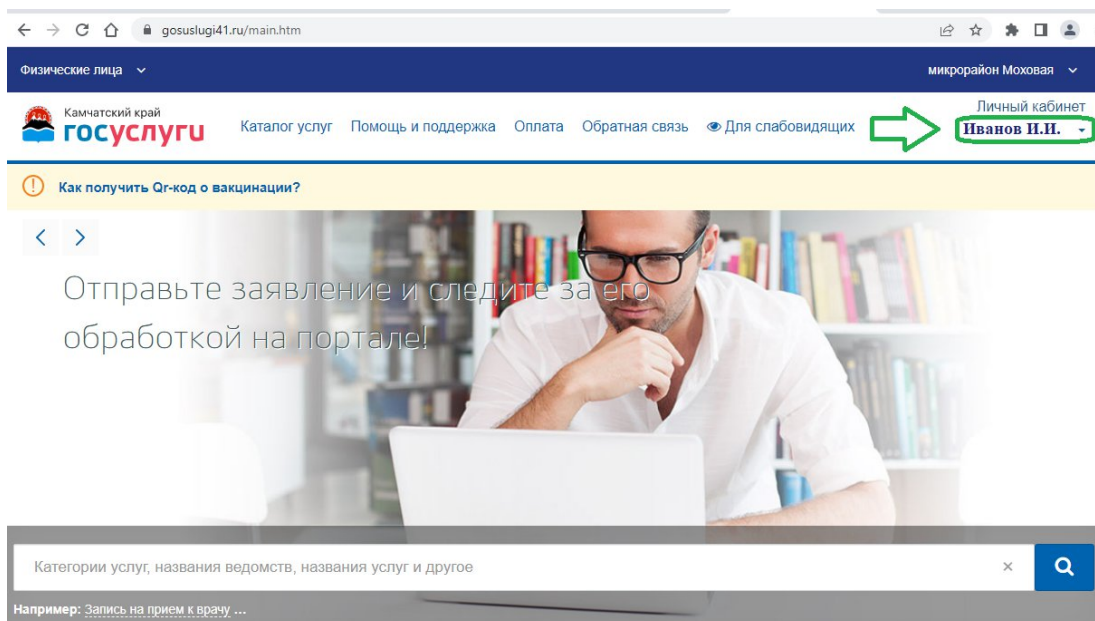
gosuslugi41.ru/main.htm

Физические лица

микрорайон Моховая

Камчатский край
госуслуги

Каталог услуг Помощь и поддержка Оплата Обратная связь Для слабовидящих

Личный кабинет
Иванов И.И.

Как получить Qr-код о вакцинации?

Отправьте заявление и следите за его обработкой на портале!

Категории услуг, названия ведомств, названия услуг и другое

Например: Запись на прием к врачу ...